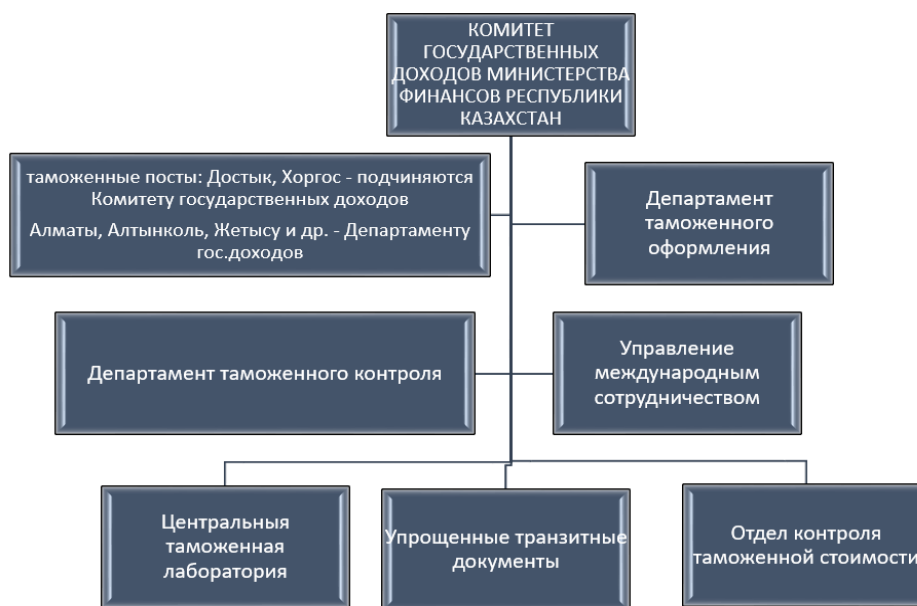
КОМИТЕТ ГОСУДАРСТВЕННЫХ ДОХОДОВ МИНИСТЕРСТВА ФИНАНСОВ РЕСПУБЛИКИ КАЗАХСТАН

таможенные посты: Достык, Хоргос - подчиняются Комитету государственных доходов

Алматы, Алтынколь, Жетысу и др. - Департаменту гос.доходов

Департамент таможенного оформления

Департамент таможенного контроля

Управление международным сотрудничеством

Центральныя таможенная лаборатория

Упрощенные транзитные документы

Отдел контроля таможенной стоимости